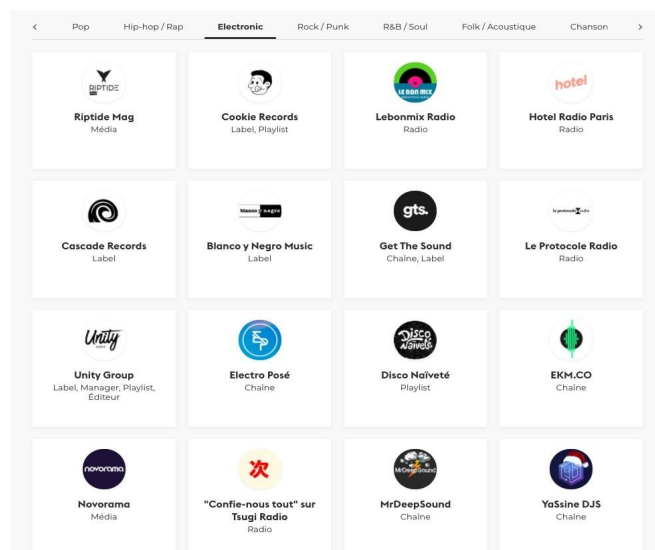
Pop Hip-hop / Rap Electronic Rock / Punk R&B / Soul Folk / Acoustique Chanson

RIPTIDE
Riptide Mag
Média

Cookie Records
Label, Playlist

LE BON MIX
Lebonmix Radio
Radio

hotel
Hotel Radio Paris
Radio

Cascade Records
Label

blanco y negro
Blanco y Negro Music
Label

gts.
Get The Sound
Chaîne, Label

Le Protocole Radio
Radio

Unity
Unity Group
Label, Manager, Playlist, Éditeur

Electro Posé
Chaîne

Disco Naïveté
Disco Naïveté
Playlist

EKM.CO
Chaîne

novorama
Novorama
Média

"Confie-nous tout" sur Tsugi Radio
Radio

MrDeepSound
MrDeepSound
Chaîne

YaSsine DJS
Chaîne